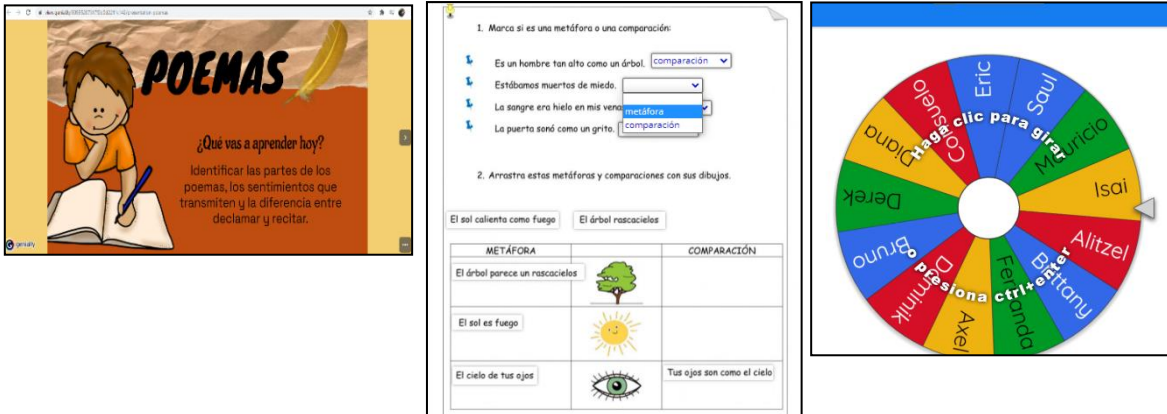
POEMAS

¿Qué vas a aprender hoy?

Identificar las partes de los poemas, los sentimientos que transmiten y la diferencia entre declamar y recitar.

genially

1. Marca si es una metáfora o una comparación:

Es un hombre tan alto como un árbol. comparación

Estábamos muertos de miedo.

La sangre era hielo en mis venas

metáfora
comparación

La puerta sonó como un grito.

2. Arrastra estas metáforas y comparaciones con sus dibujos.

El sol calienta como fuego

El árbol rascacielos

| METÁFORA | | COMPARACIÓN |
|---|---|---|
| El árbol parece un rascacielos | | |
| El sol es fuego | | |
| El cielo de tus ojos | | Tus ojos son como el cielo |

Eric
Saul
Mauricio
Isai
Altizel
Bittany
Fernanda
Axel
Dominik
Bruno
Derek
Diana
Consuelo

Haga clic para girar
o presiona ctrl+enter